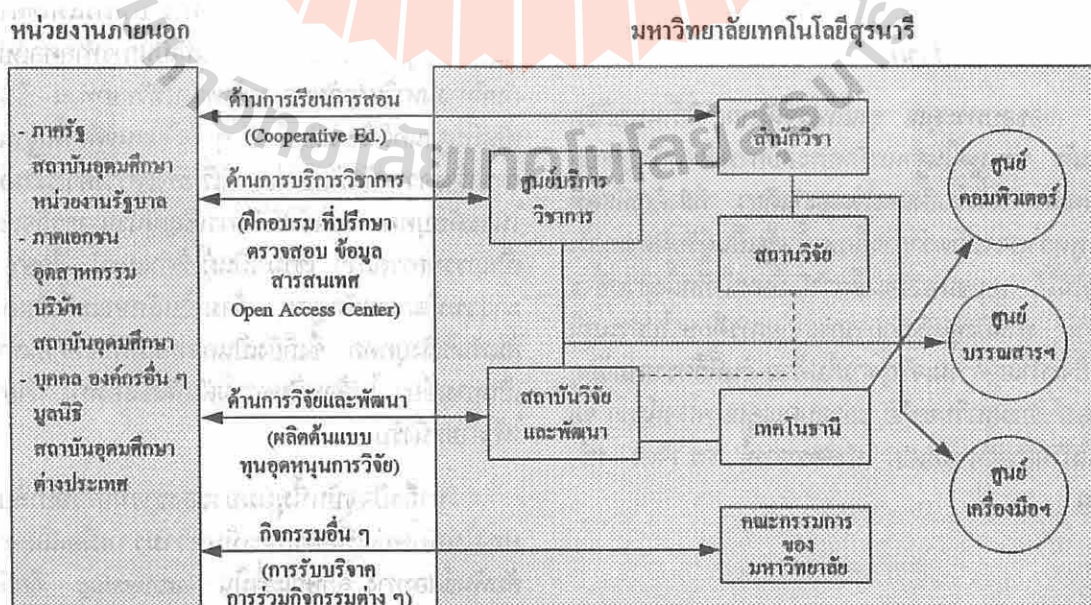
หน่วยงานภายนอก

มหาวิทยาลัยเทคโนโลยีสุรนารี

- ภาครัฐ สถาบันอุดมศึกษา หน่วยงานรัฐบาล
- ภาคเอกชน อุตสาหกรรม บริษัท สถาบันอุดมศึกษา
- บุคคล องค์กรอื่น ๆ มูลนิธิ สถาบันอุดมศึกษาต่างประเทศ

ด้านการเรียนการสอน (Cooperative Ed.)

ด้านการบริการวิชาการ (ฝึกอบรม ที่ปรึกษา ตรวจสอบ ข้อมูล สารสนเทศ Open Access Center)

ด้านการวิจัยและพัฒนา (ผลิตต้นแบบ ทุนอุดหนุนการวิจัย)

กิจกรรมอื่น ๆ (การรับบริจาค การร่วมกิจกรรมต่าง ๆ)

สำนักวิชา

ศูนย์บริการวิชาการ

สถานวิจัย

สถาบันวิจัยและพัฒนา

เทคโนธานี

คณะกรรมการของมหาวิทยาลัย

ศูนย์คอมพิวเตอร์

ศูนย์บรรณสารฯ

ศูนย์เครื่องมือฯ